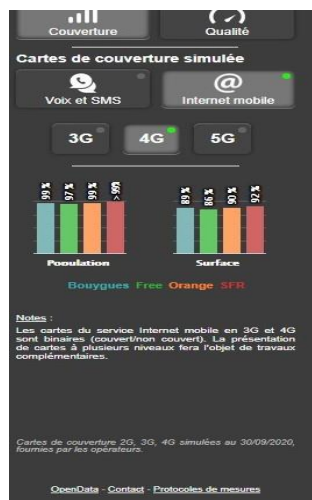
Couverture

Qualité

Cartes de couverture simulée

Voix et SMS

Internet mobile

3G

4G

5G

99 %
97 %
99 %
> 99%

89 %
86 %
90 %
92 %

Population

Surface

Bouygues Free Orange SFR

Notes :
Les cartes du service Internet mobile en 3G et 4G sont binaires (couvert/non couvert). La présentation de cartes à plusieurs niveaux fera l'objet de travaux complémentaires.

Cartes de couverture 2G, 3G, 4G simulées au 30/09/2020, fournies par les opérateurs.

OpenData - Contact - Protocoles de mesures